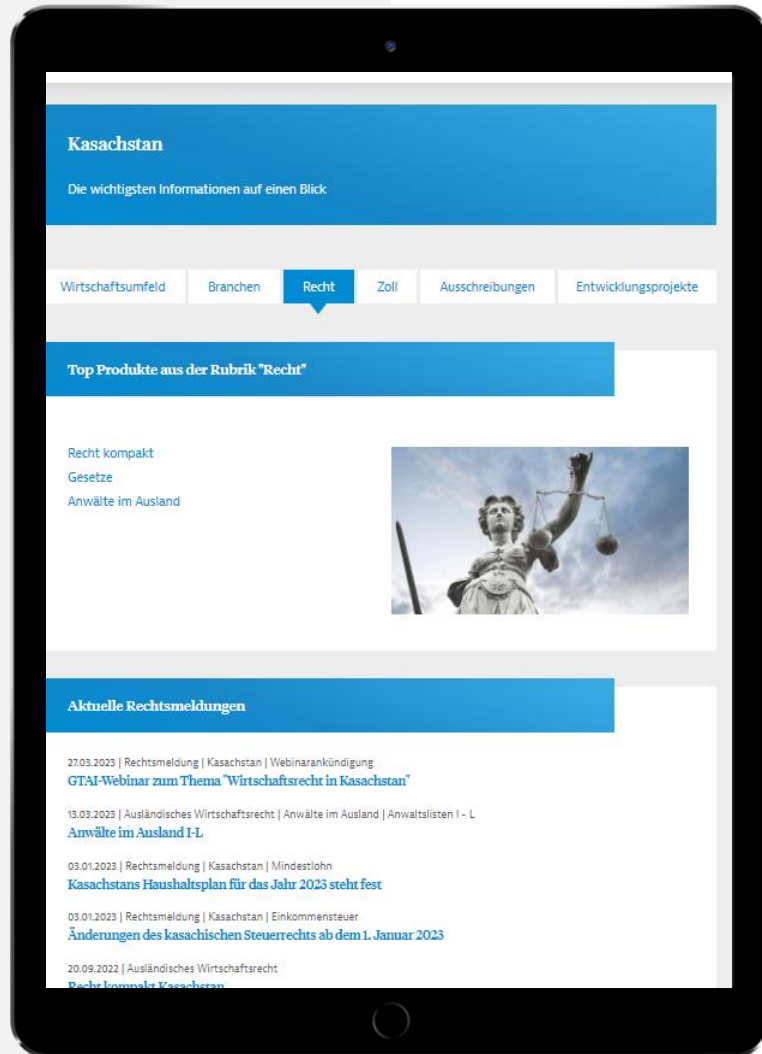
Kasachstan

Die wichtigsten Informationen auf einen Blick

Wirtschaftsumfeld | Branchen | Recht | Zoll | Ausschreibungen | Entwicklungsprojekte

Top Produkte aus der Rubrik "Recht"

Recht kompakt
Gesetze
Anwälte im Ausland

Aktuelle Rechtsmeldungen

27.03.2023 | Rechtsmeldung | Kasachstan | Webinarankündigung
GTAI-Webinar zum Thema "Wirtschaftsrecht in Kasachstan"

13.03.2023 | Ausländisches Wirtschaftsrecht | Anwälte im Ausland | Anwaltslisten I - L
Anwälte im Ausland I-L

03.01.2023 | Rechtsmeldung | Kasachstan | Mindestlohn
Kasachstans Haushaltsplan für das Jahr 2023 steht fest

03.01.2023 | Rechtsmeldung | Kasachstan | Einkommensteuer
Änderungen des kasachischen Steuerrechts ab dem 1. Januar 2023

20.09.2022 | Ausländisches Wirtschaftsrecht
Recht kompakt Kasachstan